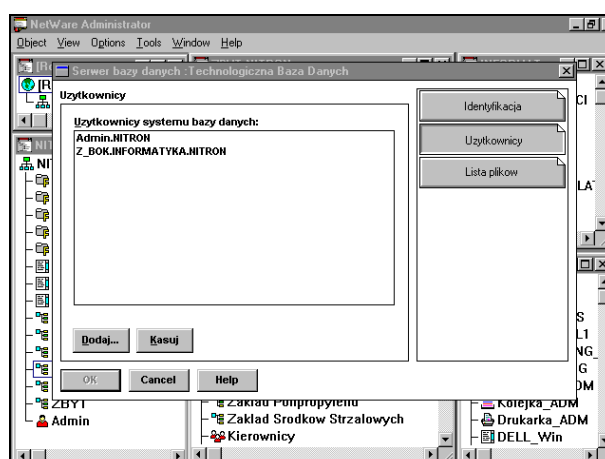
NetWare Administrator
Object View Options Tools Window Help

Serwer bazy danych :Technologiczna Baza Danych

Uzytkownicy

Uzytkownicy systemu bazy danych:
Admin.NITRON
Z_BOK.INFORMATYKA.NITRON

Dodaj... Kasuj

OK Cancel Help

Identyfikacja
Uzytkownicy
Lista plikow

[R
NIT
NI
ZBY1
Admin
CI
LA
S
L1
NG
G
DM
Zaklad Polipropylenu
Zaklad Srodkow Strzalowych
Kierownicy
Kolejka_ADM
Drukarka_ADM
DELL_Win